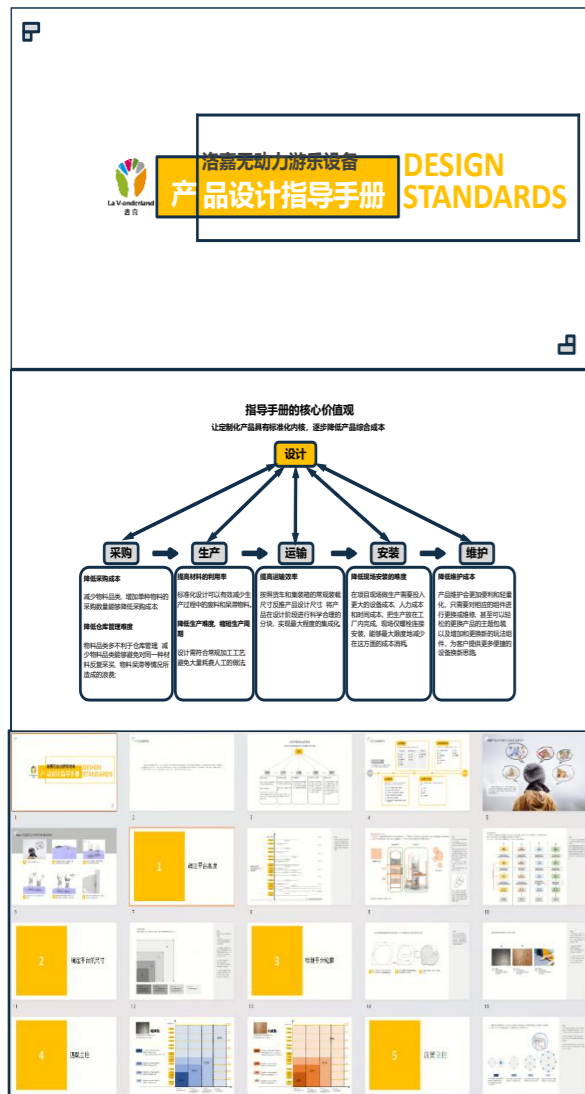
La V·onderland
洛嘉

洛嘉无动力游乐设备
产品设计指导手册

DESIGN STANDARDS

指导手册的核心价值观
让定制化产品具有标准化内核，逐步降低产品综合成本

设计

采购
生产
运输
安装
维护

降低采购成本
减少物料品类，增加单种物料的采购数量能够降低采购成本
降低仓库管理难度
物料品类多不利于仓库管理，减少物料品类能够避免对同一种材料反复采买、物料滞带等情况所造成的浪费

提高材料的利用率
标准化设计可以有效减少生产过程中的废料和呆滞物料。
降低生产难度，缩短生产周期
设计需符合常规加工工艺，避免大量耗费人工的做法

提高运输效率
按照货车和集装箱的常规装载尺寸反推产品设计尺寸，将产品在设计阶段进行科学合理的分块，实现最大程度的集成化

降低现场安装的难度
在项目现场做生产需要投入更大的设备成本、人力成本和时间成本，把生产放在工厂内完成，现场仅保留连接安装，能够最大限度地减少在这方面的成本消耗。

降低维护成本
产品维护会更加便利和轻量化，只需要对相应的组件进行更换或修缮，甚至可以轻松的更换产品的主题包装以及增加和更换新的玩法组件，为客户提供更多便捷的设备换新思路。

1
2
3
4
5
6
7
8
9
10
11
12
13
14
15
1
确定平台高度
2
确定平台尺寸
3
格栅平台轮廓
4
5